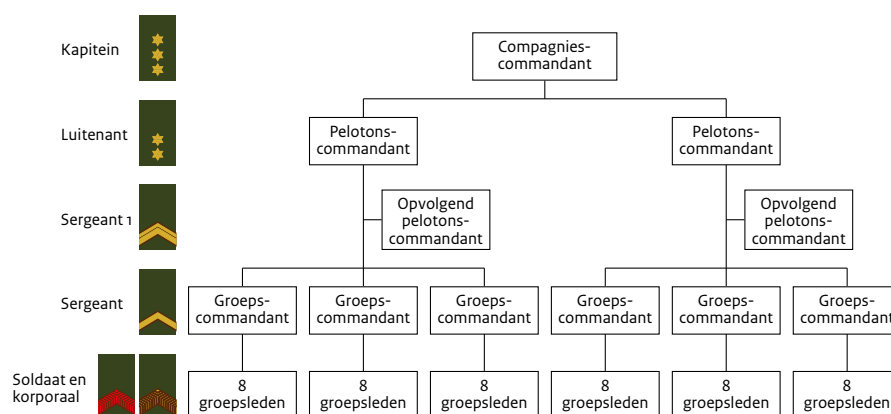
Kapitein

Luitenant

Sergeant 1

Sergeant

Soldaat en korporaal

Compagnies-commandant

Pelotons-commandant

Pelotons-commandant

Opvolgend pelotons-commandant

Opvolgend pelotons-commandant

Groeps-commandant

Groeps-commandant

Groeps-commandant

Groeps-commandant

Groeps-commandant

Groeps-commandant

8 groepsleden

8 groepsleden

8 groepsleden

8 groepsleden

8 groepsleden

8 groepsleden